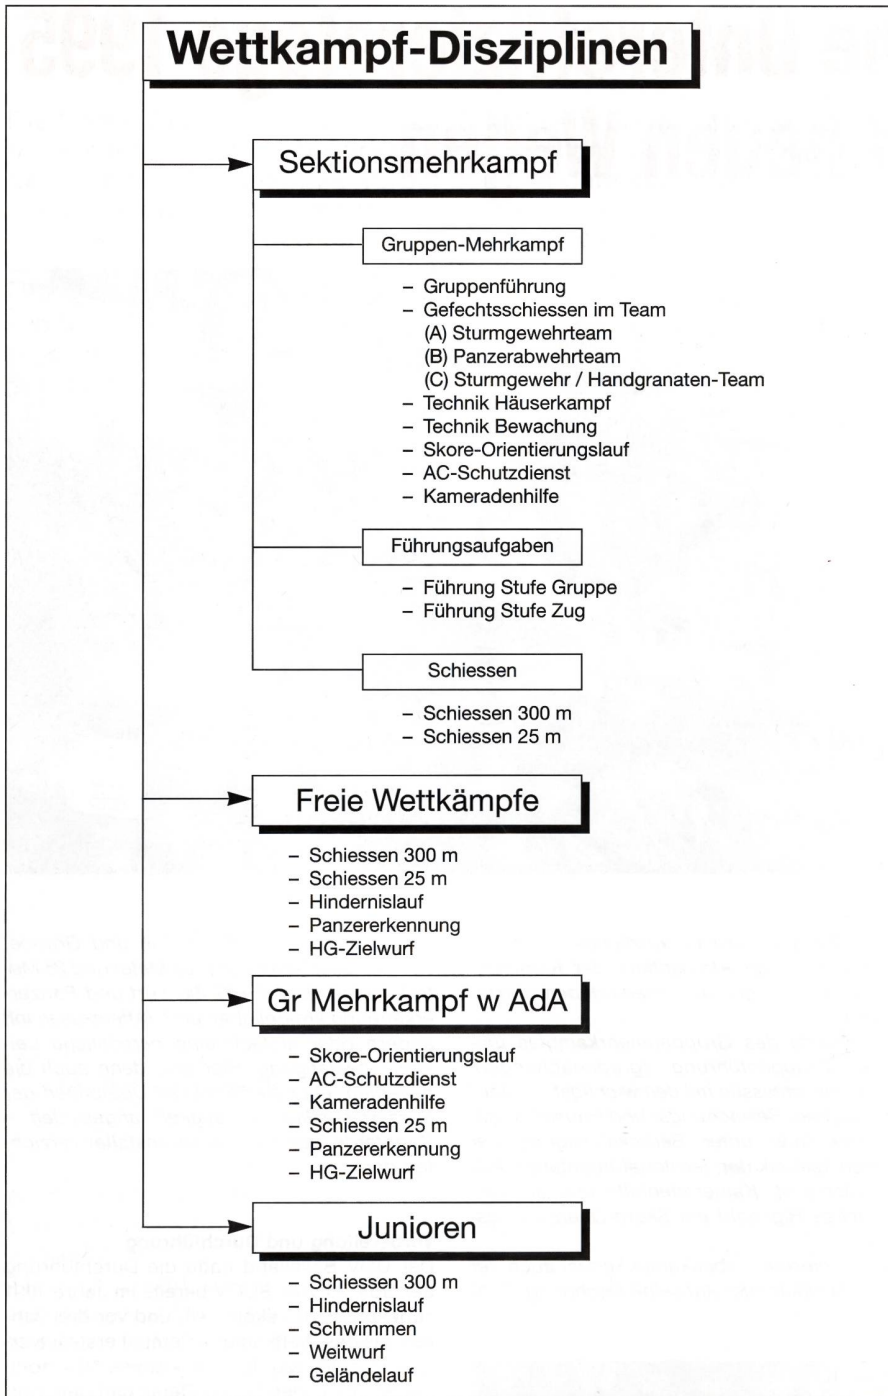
Wettkampf-Disziplinen

Sektionsmehrkampf

Gruppen-Mehrkampf

– Gruppenführung
– Gefechtsschiessen im Team
(A) Sturmgewehrteam
(B) Panzerabwehrteam
(C) Sturmgewehr / Handgranaten-Team
– Technik Häuserkampf
– Technik Bewachung
– Skore-Orientierungslauf
– AC-Schutzdienst
– Kameradenhilfe

Führungsaufgaben

– Führung Stufe Gruppe
– Führung Stufe Zug

Schiessen

– Schiessen 300 m
– Schiessen 25 m

Freie Wettkämpfe

– Schiessen 300 m
– Schiessen 25 m
– Hindernislauf
– Panzererkennung
– HG-Zielwurf

Gr Mehrkampf w AdA

– Skore-Orientierungslauf
– AC-Schutzdienst
– Kameradenhilfe
– Schiessen 25 m
– Panzererkennung
– HG-Zielwurf

Junioren

– Schiessen 300 m
– Hindernislauf
– Schwimmen
– Weitwurf
– Geländelauf